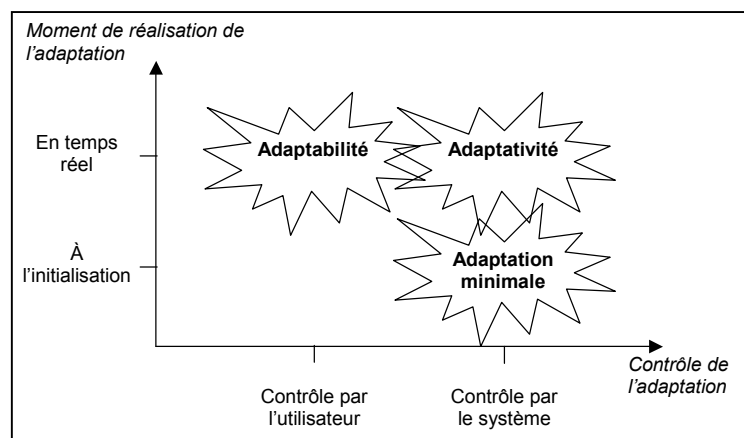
Moment de réalisation de l'adaptation

En temps réel

À l'initialisation

Adaptabilité

Adaptativité

Adaptation minimale

Contrôle de l'adaptation

Contrôle par l'utilisateur

Contrôle par le système